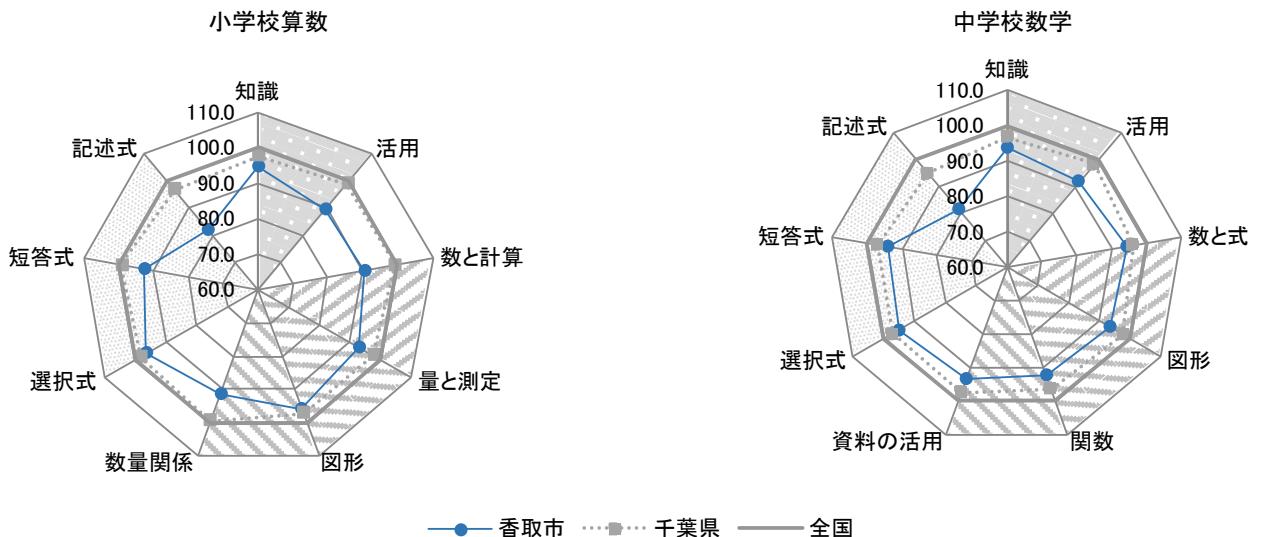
小学校算数

知識
110.0
100.0
90.0
80.0
70.0
60.0
活用
数と計算
量と測定
図形
数量関係
選択式
短答式
記述式

中学校数学

知識
110.0
100.0
90.0
80.0
70.0
60.0
活用
数と式
図形
関数
資料の活用
選択式
短答式
記述式

香取市　千葉県　全国